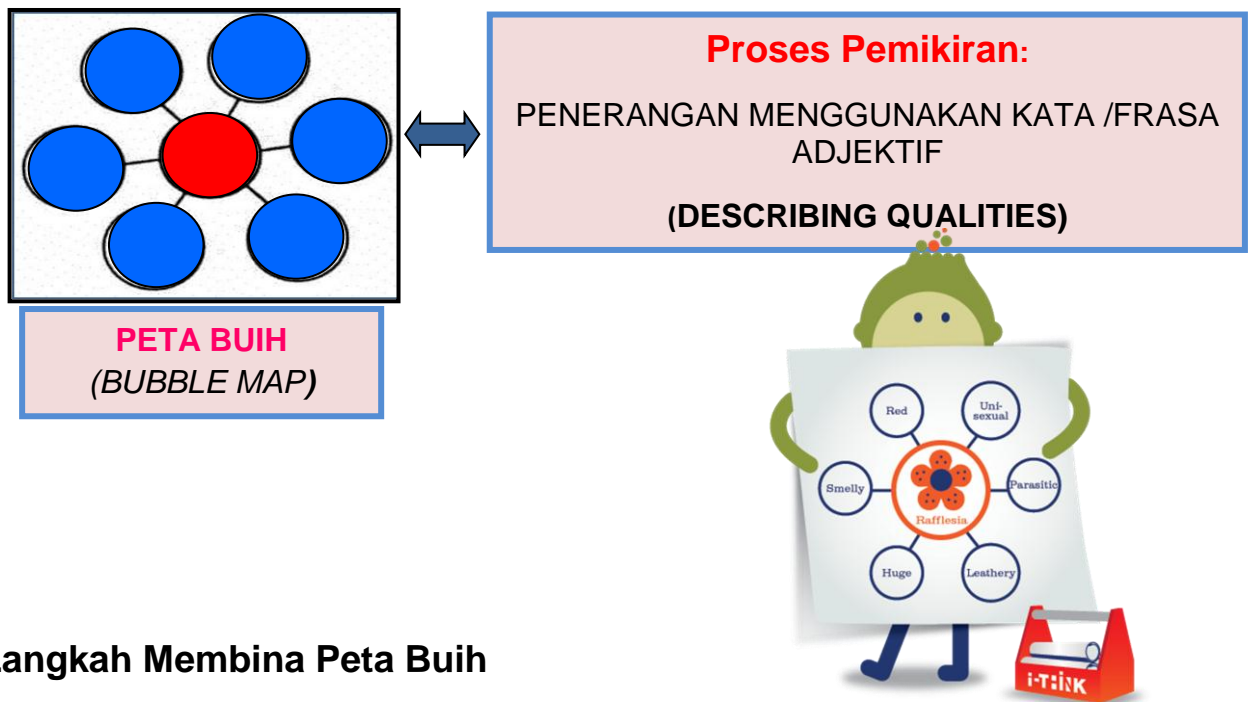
PETA BUIH
(BUBBLE MAP)

Proses Pemikiran:

PENERANGAN MENGGUNAKAN KATA /FRASA ADJEKTIF

(DESCRIBING QUALITIES)

Red
Uni-sexual
Smelly
Rafflesia
Parasitic
Huge
Leathery

I-THINK

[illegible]angkah Membina Peta Buih